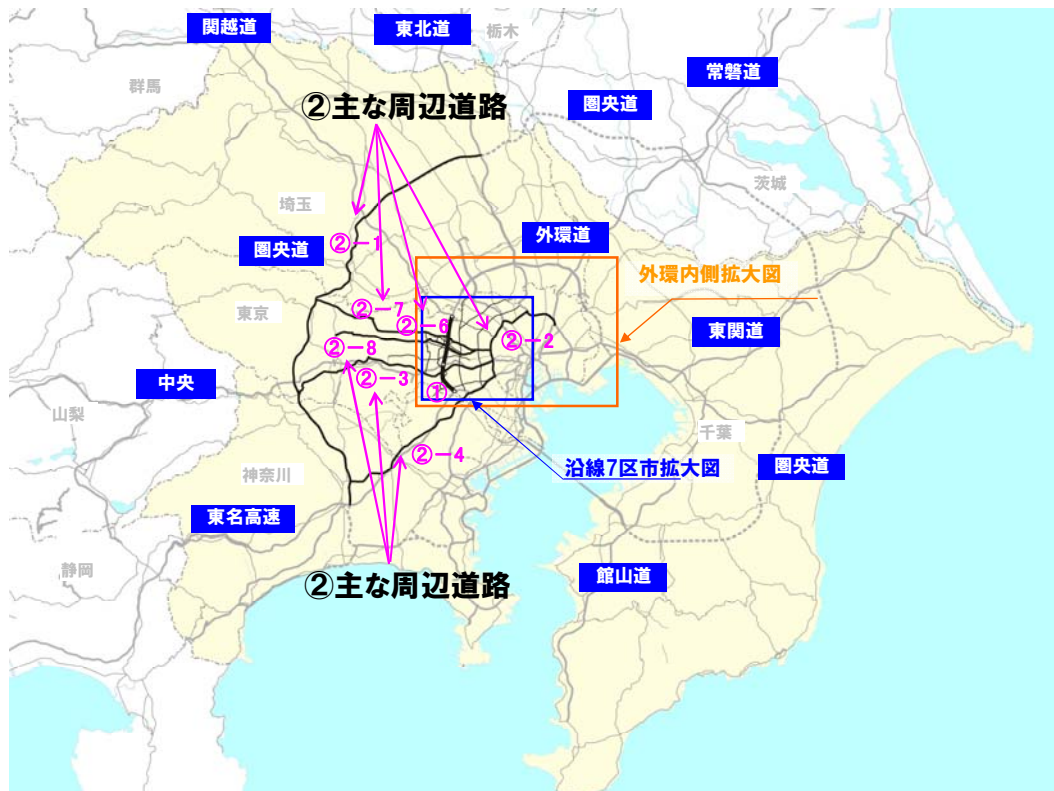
関越道
東北道
栃木
群馬
常磐道
②主な周辺道路
圏央道
茨城
埼玉
②－1
外環道
圏央道
外環内側拡大図
②－7
東京
②－6
②－2
東関道
②－8
中央
②－3
①
山梨
千葉
②－4
沿線7区市拡大図
圏央道
神奈川
東名高速
静岡
館山道
②主な周辺道路